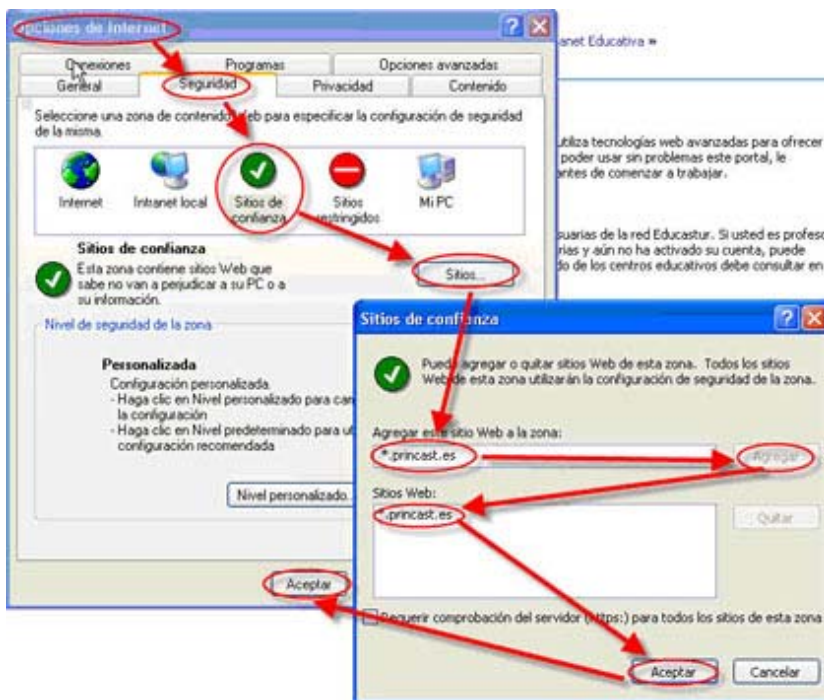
Opciones de Internet

Conexiones
Programas
Opciones avanzadas
General
Seguridad
Privacidad
Contenido

Seleccione una zona de contenido Web para especificar la configuración de seguridad de la misma.

Internet
Intranet local
Sitios de confianza
Sitios restringidos
Mi PC

Sitios de confianza
Esta zona contiene sitios Web que sabe no van a perjudicar a su PC o a su información.
Sitios...

Nivel de seguridad de la zona

Personalizada
Configuración personalizada.
- Haga clic en Nivel personalizado para ca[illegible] la configuración
- Haga clic en Nivel predeterminado para u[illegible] configuración recomendada

Nivel personalizado...

Aceptar

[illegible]anet Educativa »

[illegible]tiliza tecnologías web avanzadas para ofrecer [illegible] poder usar sin problemas este portal, le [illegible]antes de comenzar a trabajar.

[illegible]suarias de la red Educastur. Si usted es profeso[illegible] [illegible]rias y aún no ha activado su cuenta, puede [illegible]do de los centros educativos debe consultar en

Sitios de confianza

Puede agregar o quitar sitios Web de esta zona. Todos los sitios Web de esta zona utilizarán la configuración de seguridad de la zona.

Agregar este sitio Web a la zona:
*.princast.es
Agregar

Sitios Web:
*.princast.es
Quitar

Requerir comprobación del servidor (https:) para todos los sitios de esta zona

Aceptar
Cancelar